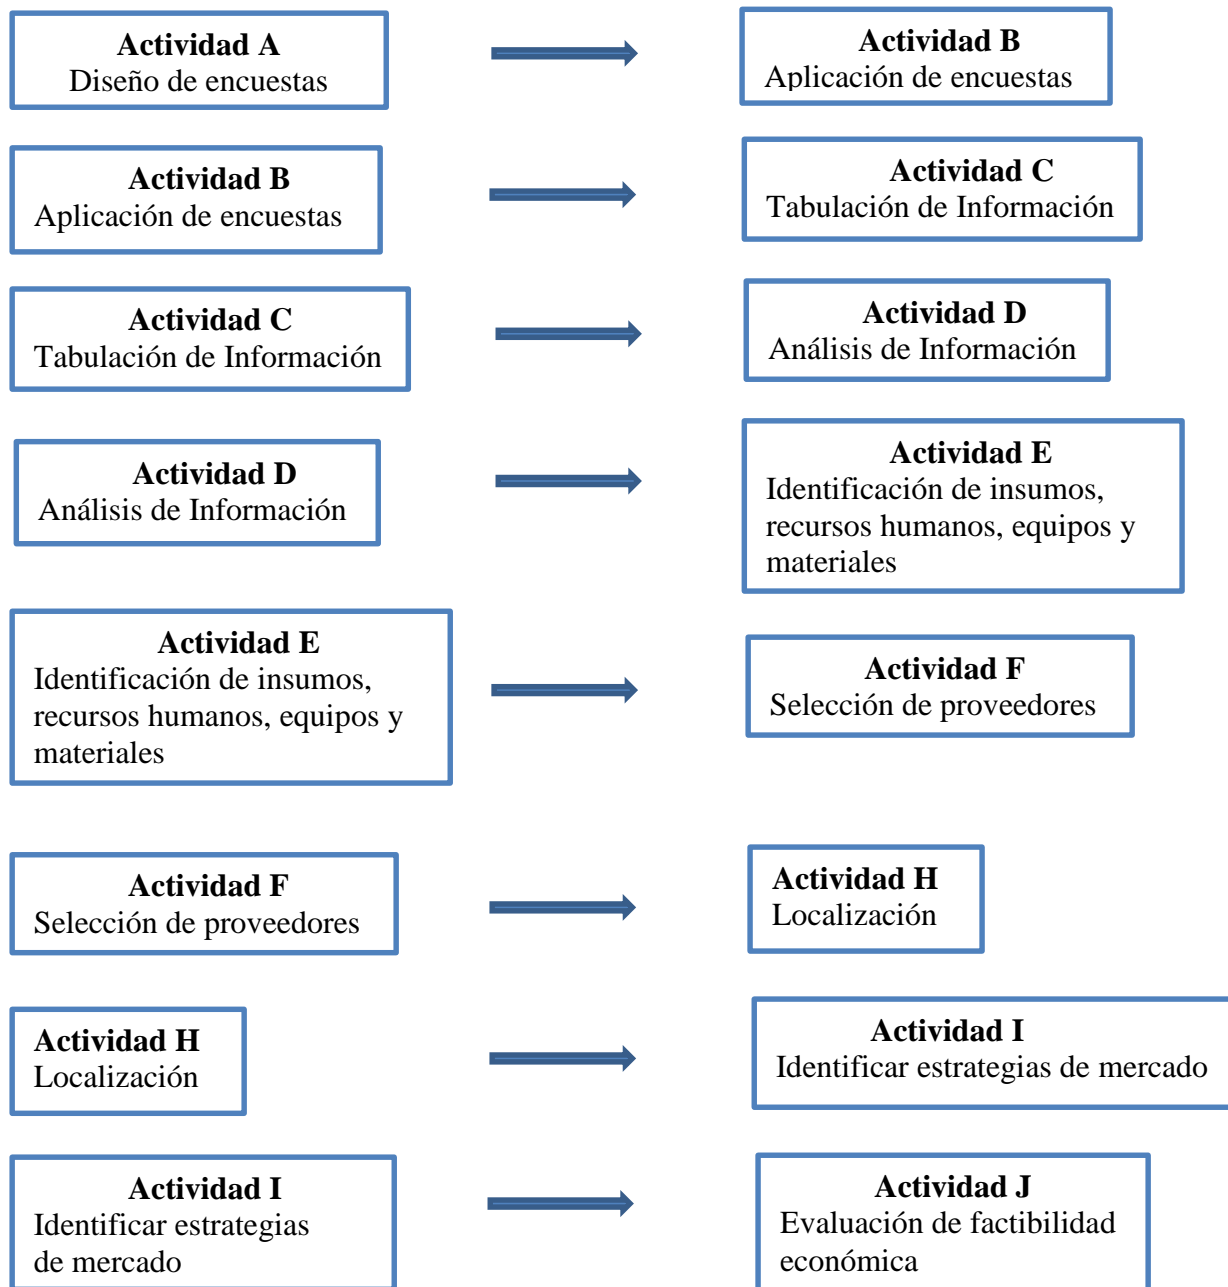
**Actividad A**
Diseño de encuestas

**Actividad B**
Aplicación de encuestas

**Actividad B**
Aplicación de encuestas

**Actividad C**
Tabulación de Información

**Actividad C**
Tabulación de Información

**Actividad D**
Análisis de Información

**Actividad D**
Análisis de Información

**Actividad E**
Identificación de insumos, recursos humanos, equipos y materiales

**Actividad E**
Identificación de insumos, recursos humanos, equipos y materiales

**Actividad F**
Selección de proveedores

**Actividad F**
Selección de proveedores

**Actividad H**
Localización

**Actividad H**
Localización

**Actividad I**
Identificar estrategias de mercado

**Actividad I**
Identificar estrategias de mercado

**Actividad J**
Evaluación de factibilidad económica